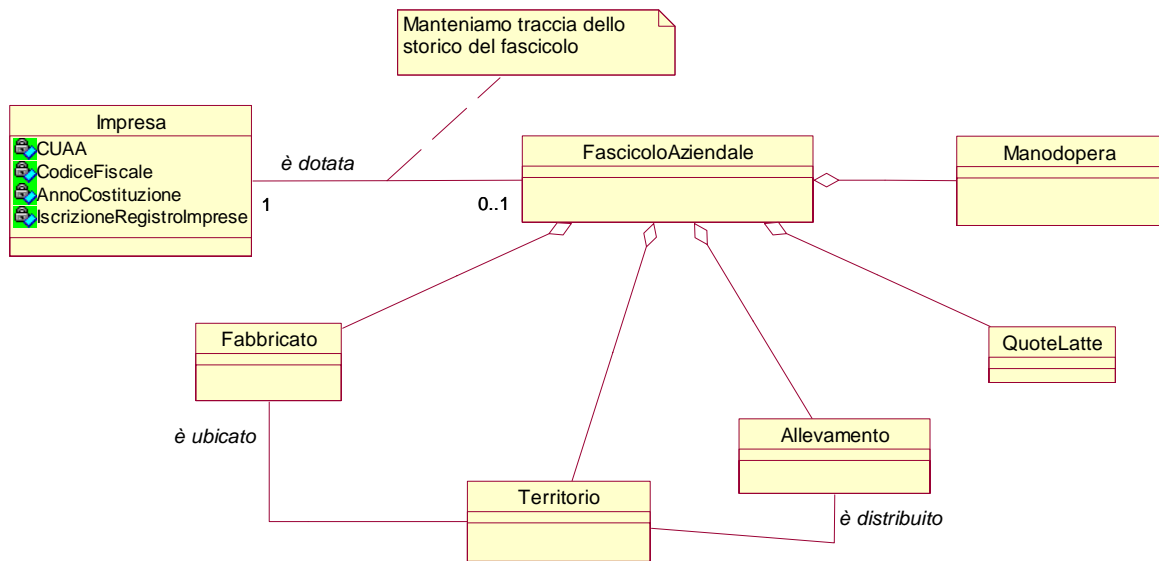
Manteniamo traccia dello storico del fascicolo

Impresa
CUAA
CodiceFiscale
AnnoCostituzione
IscrizioneRegistroImprese

è dotata
1
0..1

FascicoloAziendale

Manodopera

Fabbricato

QuoteLatte

è ubicato

Allevamento

Territorio

è distribuito